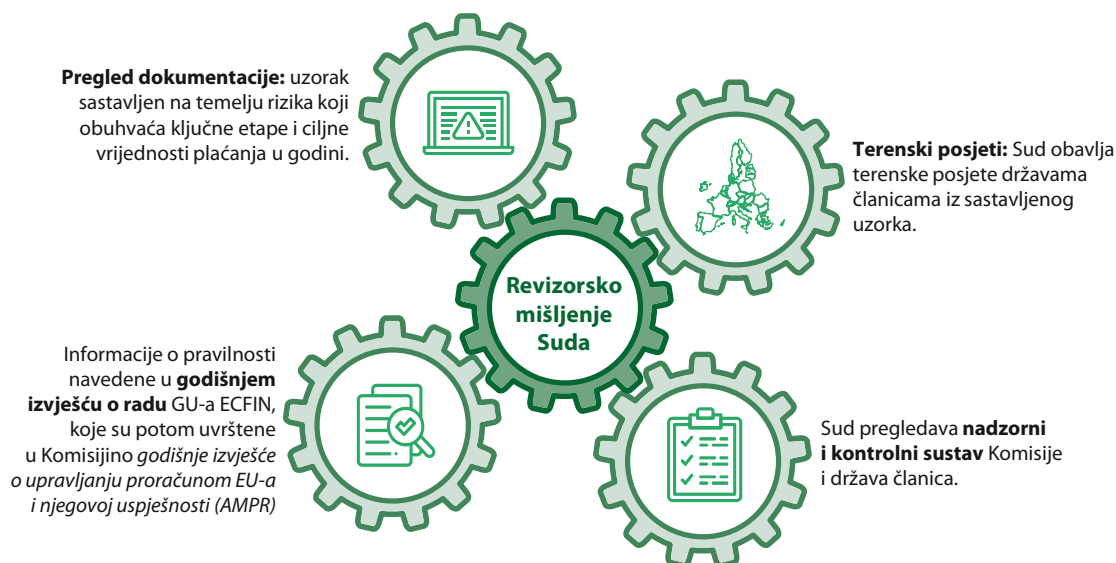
**Pregled dokumentacije:** uzorak sastavljen na temelju rizika koji obuhvaća ključne etape i ciljne vrijednosti plaćanja u godini.

**Terenski posjeti:** Sud obavlja terenske posjete državama članicama iz sastavljenog uzorka.

**Revizorsko mišljenje Suda**

Informacije o pravilnosti navedene u **godišnjem izvješću o radu** GU-a ECFIN, koje su potom uvrštene u Komisijino *godišnje izvješće o upravljanju proračunom EU-a i njegovoj uspješnosti (AMPR)*

Sud pregledava **nadzorni i kontrolni sustav** Komisije i država članica.